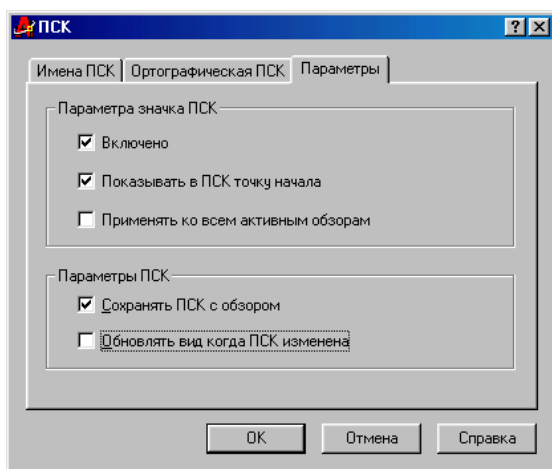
ПСК

?
X

Имена ПСК
Ортографическая ПСК
Параметры

Параметра значка ПСК

Включено

Показывать в ПСК точку начала

Применять ко всем активным обзорам

Параметры ПСК

Сохранять ПСК с обзором

Обновлять вид когда ПСК изменена

OK
Отмена
Справка